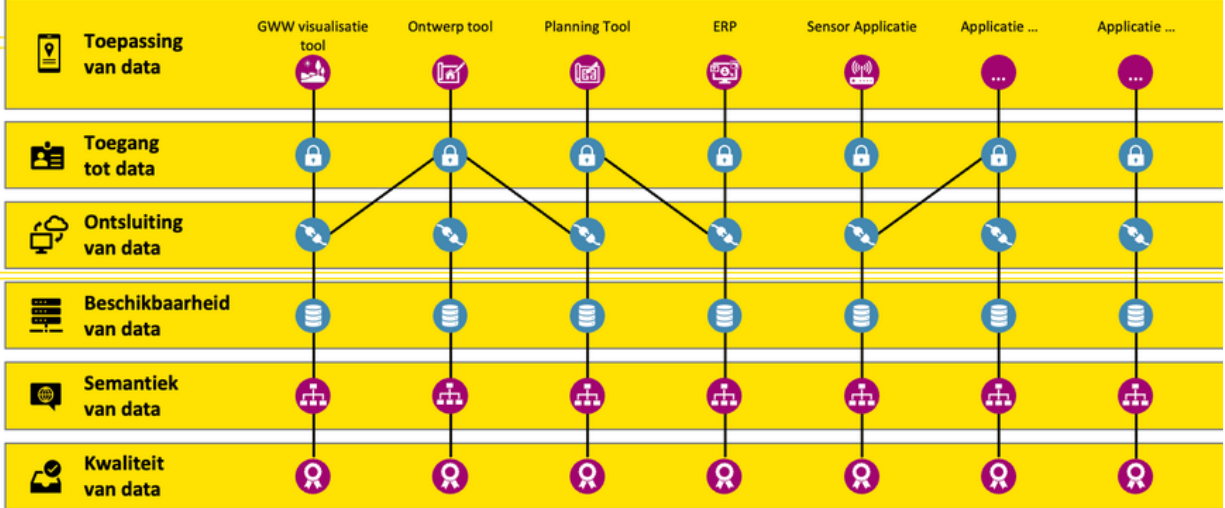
Toepassing van data

GWW visualisatie tool

Ontwerp tool

Planning Tool

ERP

Sensor Applicatie

Applicatie ...

Applicatie ...

...

...

Toegang tot data

Ontsluiting van data

Beschikbaarheid van data

Semantiek van data

Kwaliteit van data